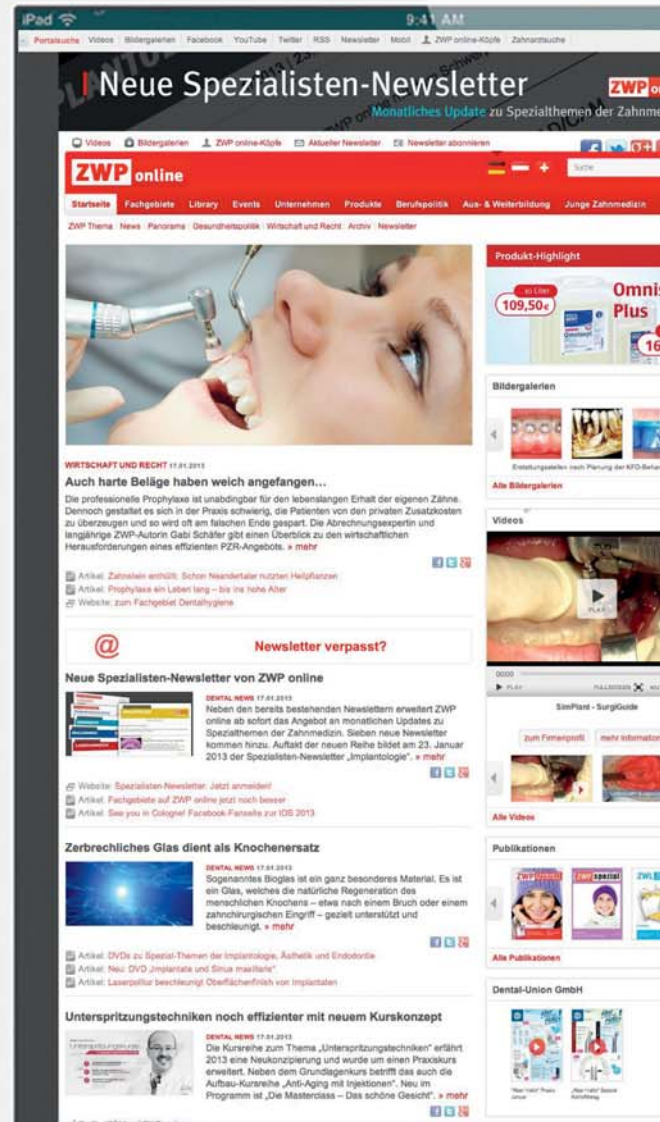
iPad 9:41 AM

Portalsuche | Videos | Bildergalerien | Facebook | YouTube | Twitter | RSS | Newsletter | Mobil | ZWP online-Köpfe | Zahnarztsuche

Neue Spezialisten-Newsletter

ZWP on

Monatliches Update zu Spezialthemen der Zahnme

Videos | Bildergalerien | ZWP online-Köpfe | Aktueller Newsletter | Newsletter abonnieren

ZWP online

Suche

Startseite | Fachgebiete | Library | Events | Unternehmen | Produkte | Berufspolitik | Aus- & Weiterbildung | Junge Zahnmedizin

ZWP Thema | News | Panorama | Gesundheitspolitik | Wirtschaft und Recht | Archiv | Newsletter

WIRTSCHAFT UND RECHT 17.01.2013

Auch harte Beläge haben weich angefangen…

Die professionelle Prophylaxe ist unabdingbar für den lebenslangen Erhalt der eigenen Zähne. Dennoch gestaltet es sich in der Praxis schwierig, die Patienten von den privaten Zusatzkosten zu überzeugen und so wird oft am falschen Ende gespart. Die Abrechnungsexpertin und langjährige ZWP-Autorin Gabi Schäfer gibt einen Überblick zu den wirtschaftlichen Herausforderungen eines effizienten PZR-Angebots. » mehr

Artikel: Zahnstein enthüllt: Schon Neandertaler nutzten Heilpflanzen
Artikel: Prophylaxe ein Leben lang – bis ins hohe Alter
Website: zum Fachgebiet Dentalhygiene

@ Newsletter verpasst?

Neue Spezialisten-Newsletter von ZWP online

DENTAL NEWS 17.01.2013
Neben den bereits bestehenden Newslettern erweitert ZWP online ab sofort das Angebot an monatlichen Updates zu Spezialthemen der Zahnmedizin. Sieben neue Newsletter kommen hinzu. Auftakt der neuen Reihe bildet am 23. Januar 2013 der Spezialisten-Newsletter „Implantologie“. » mehr

Website: Spezialisten-Newsletter: Jetzt anmelden!
Artikel: Fachgebiete auf ZWP online jetzt noch besser
Artikel: See you in Cologne! Facebook-Fanseite zur IDS 2013

Zerbrechliches Glas dient als Knochenersatz

DENTAL NEWS 17.01.2013
Sogenanntes Bioglas ist ein ganz besonderes Material. Es ist ein Glas, welches die natürliche Regeneration des menschlichen Knochens – etwa nach einem Bruch oder einem zahnchirurgischen Eingriff – gezielt unterstützt und beschleunigt. » mehr

Artikel: DVDs zu Spezial-Themen der Implantologie, Ästhetik und Endodontie
Artikel: Neu: DVD „Implantate und Sinus maxillaris“
Artikel: Laserpolitur beschleunigt Oberflächenfinish von Implantaten

Unterspritzungstechniken noch effizienter mit neuem Kurskonzept

DENTAL NEWS 17.01.2013
Die Kursreihe zum Thema „Unterspritzungstechniken“ erfährt 2013 eine Neukonzipierung und wurde um einen Praxiskurs erweitert. Neben dem Grundlagenkurs betrifft das auch die Aufbau-Kursreihe „Anti-Aging mit Injektionen“. Neu im Programm ist „Die Masterclass – Das schöne Gesicht“. » mehr

Produkt-Highlight
109,50€
Omnis
Plus
16

Bildergalerien
Erstattungszahlen nach Planung der KFO-Beha
Alle Bildergalerien

Videos
PLAY
SimPlant - SurgiGuide
zum Firmenprofil | mehr Information
Alle Videos

Publikationen
Alle Publikationen

Dental-Union GmbH